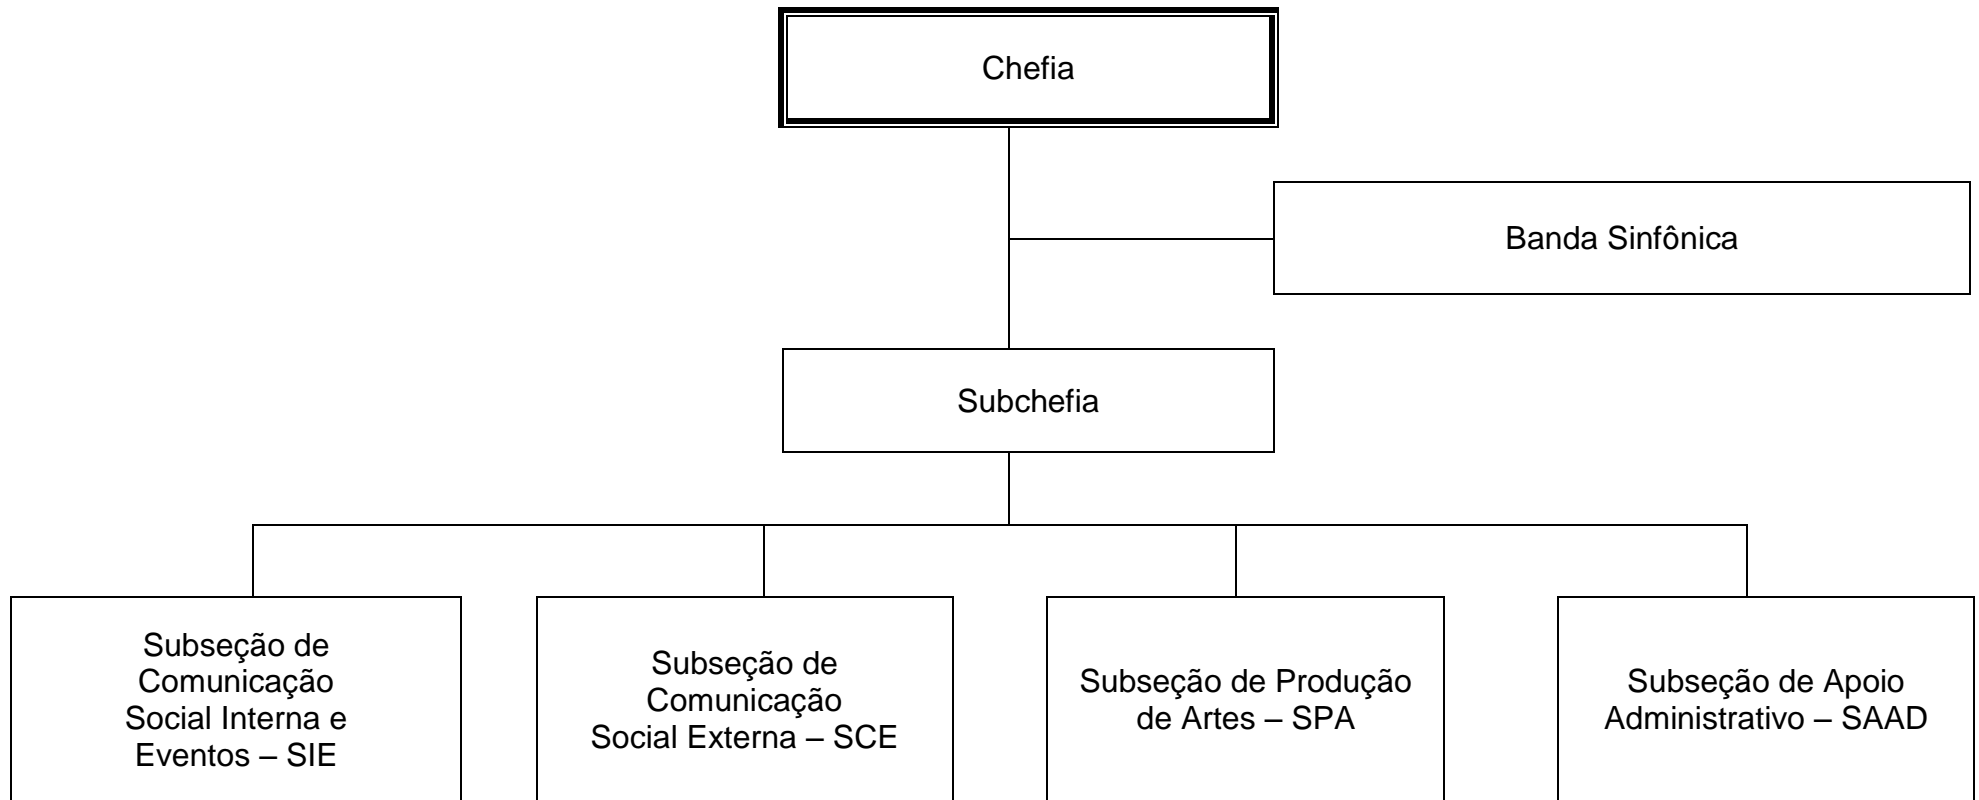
Chefia

Banda Sinfônica

Subchefia

Subseção de Comunicação Social Interna e Eventos – SIE

Subseção de Comunicação Social Externa – SCE

Subseção de Produção de Artes – SPA

Subseção de Apoio Administrativo – SAAD